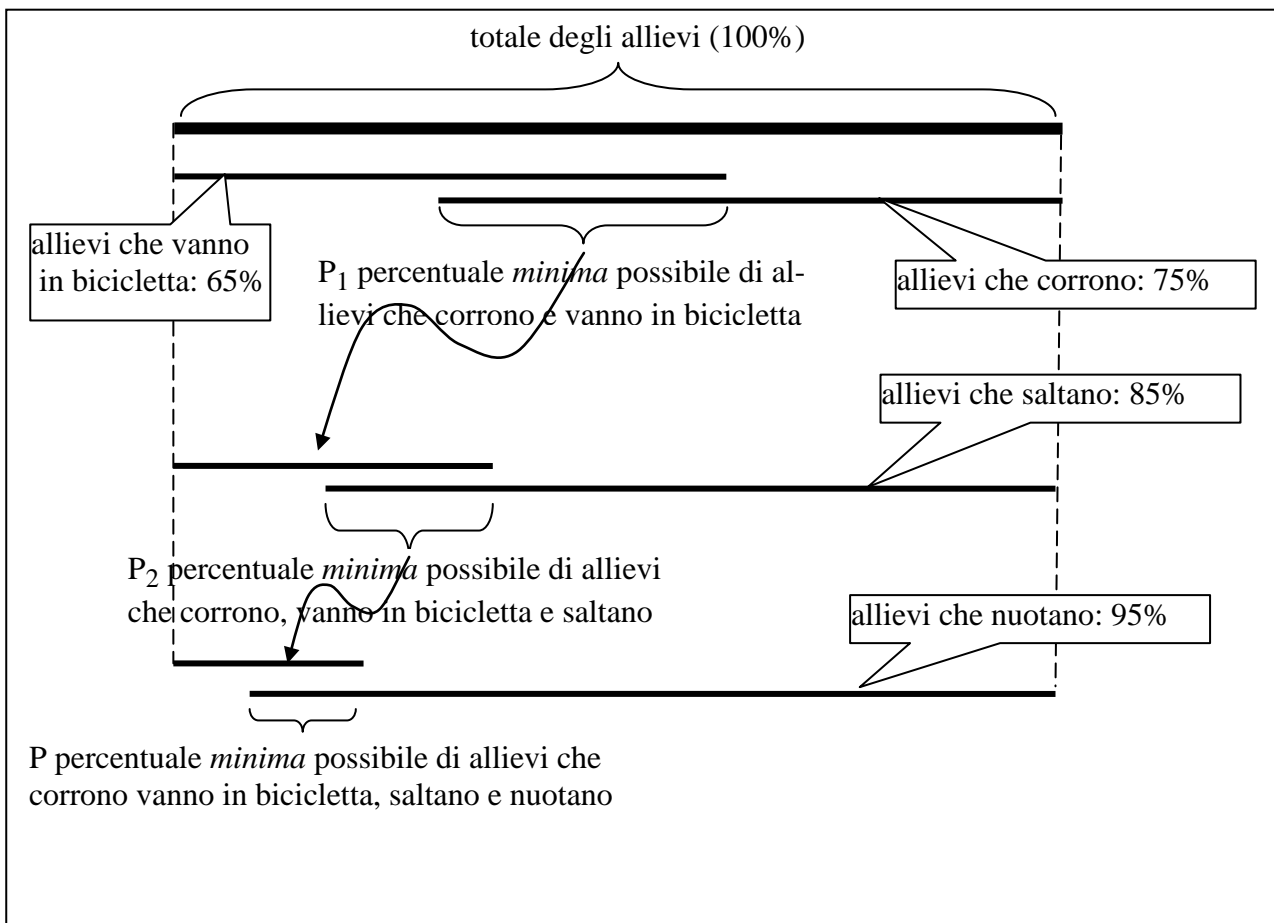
totale degli allievi (100%)

allievi che vanno in bicicletta: 65%

$P_1$ percentuale *minima* possibile di allievi che corrono e vanno in bicicletta

allievi che corrono: 75%

allievi che saltano: 85%

$P_2$ percentuale *minima* possibile di allievi che corrono, vanno in bicicletta e saltano

allievi che nuotano: 95%

P percentuale *minima* possibile di allievi che corrono vanno in bicicletta, saltano e nuotano